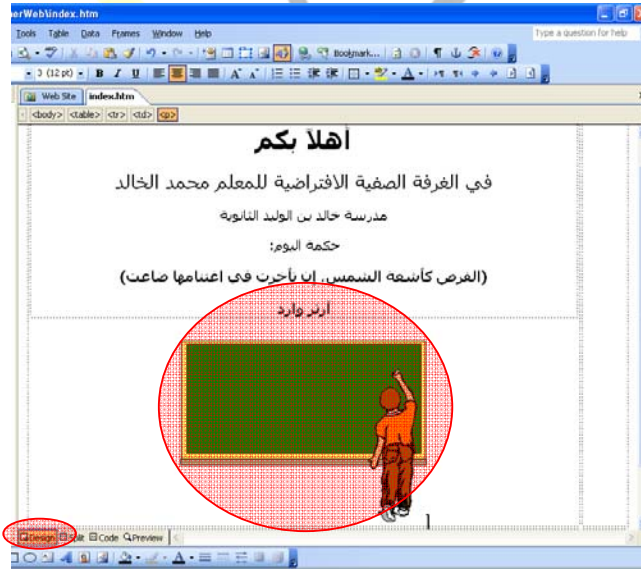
erWeb\index.htm

Tools Table Data Frames Window Help

Type a question for help

Bookmark...

3 (12 pt) B I U

Web Site index.htm

<body> <table> <tr> <td> <p>

أهلاً بكم

في الغرفة الصفية الافتراضية للمعلم محمد الخالد

مدرسة خالد بن الوليد الثانوية

حكمة اليوم:

(الفرص كأشعة الشمس إن تأخرت في اغتنامها ضاعت)

ارثر وارد

Design Split Code Preview